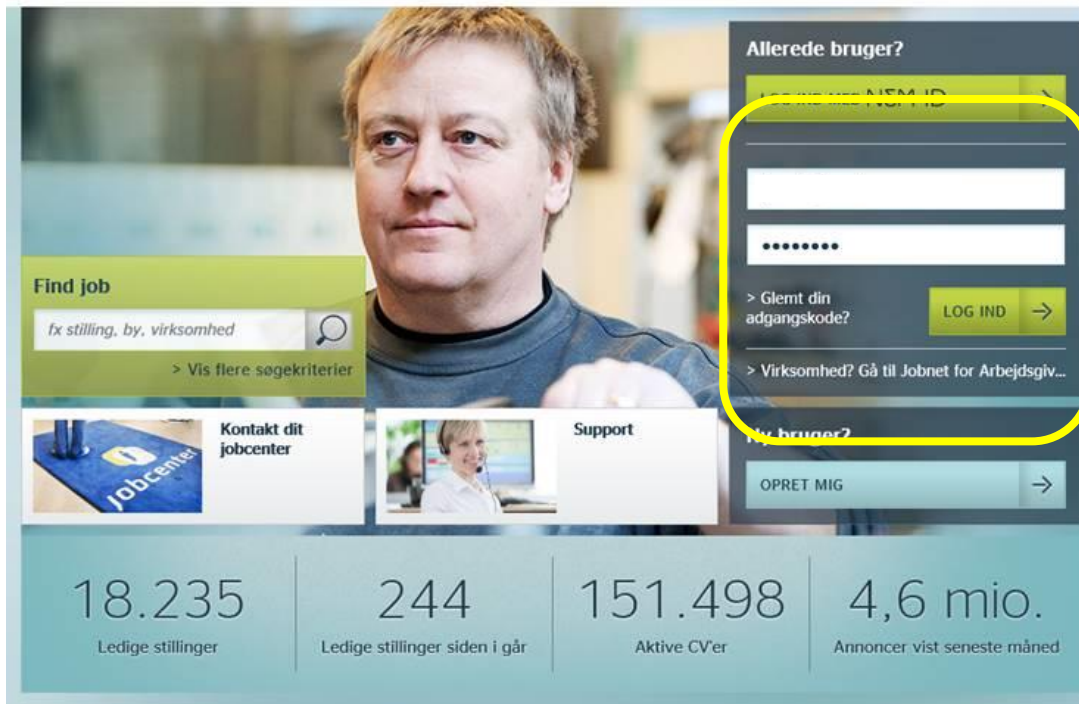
Allerede bruger?

LOG IND MED NEM ID

••••••••

> Glemt din adgangskode?

LOG IND

> Virksomhed? Gå til Jobnet for Arbejdsgiv...

Ny bruger?

OPRET MIG

Find job

fx stilling, by, virksomhed

> Vis flere søgekriterier

jobcenter

Kontakt dit jobcenter

Support

18.235
Ledige stillinger

244
Ledige stillinger siden i går

151.498
Aktive CV'er

4,6 mio.
Annoncer vist seneste måned